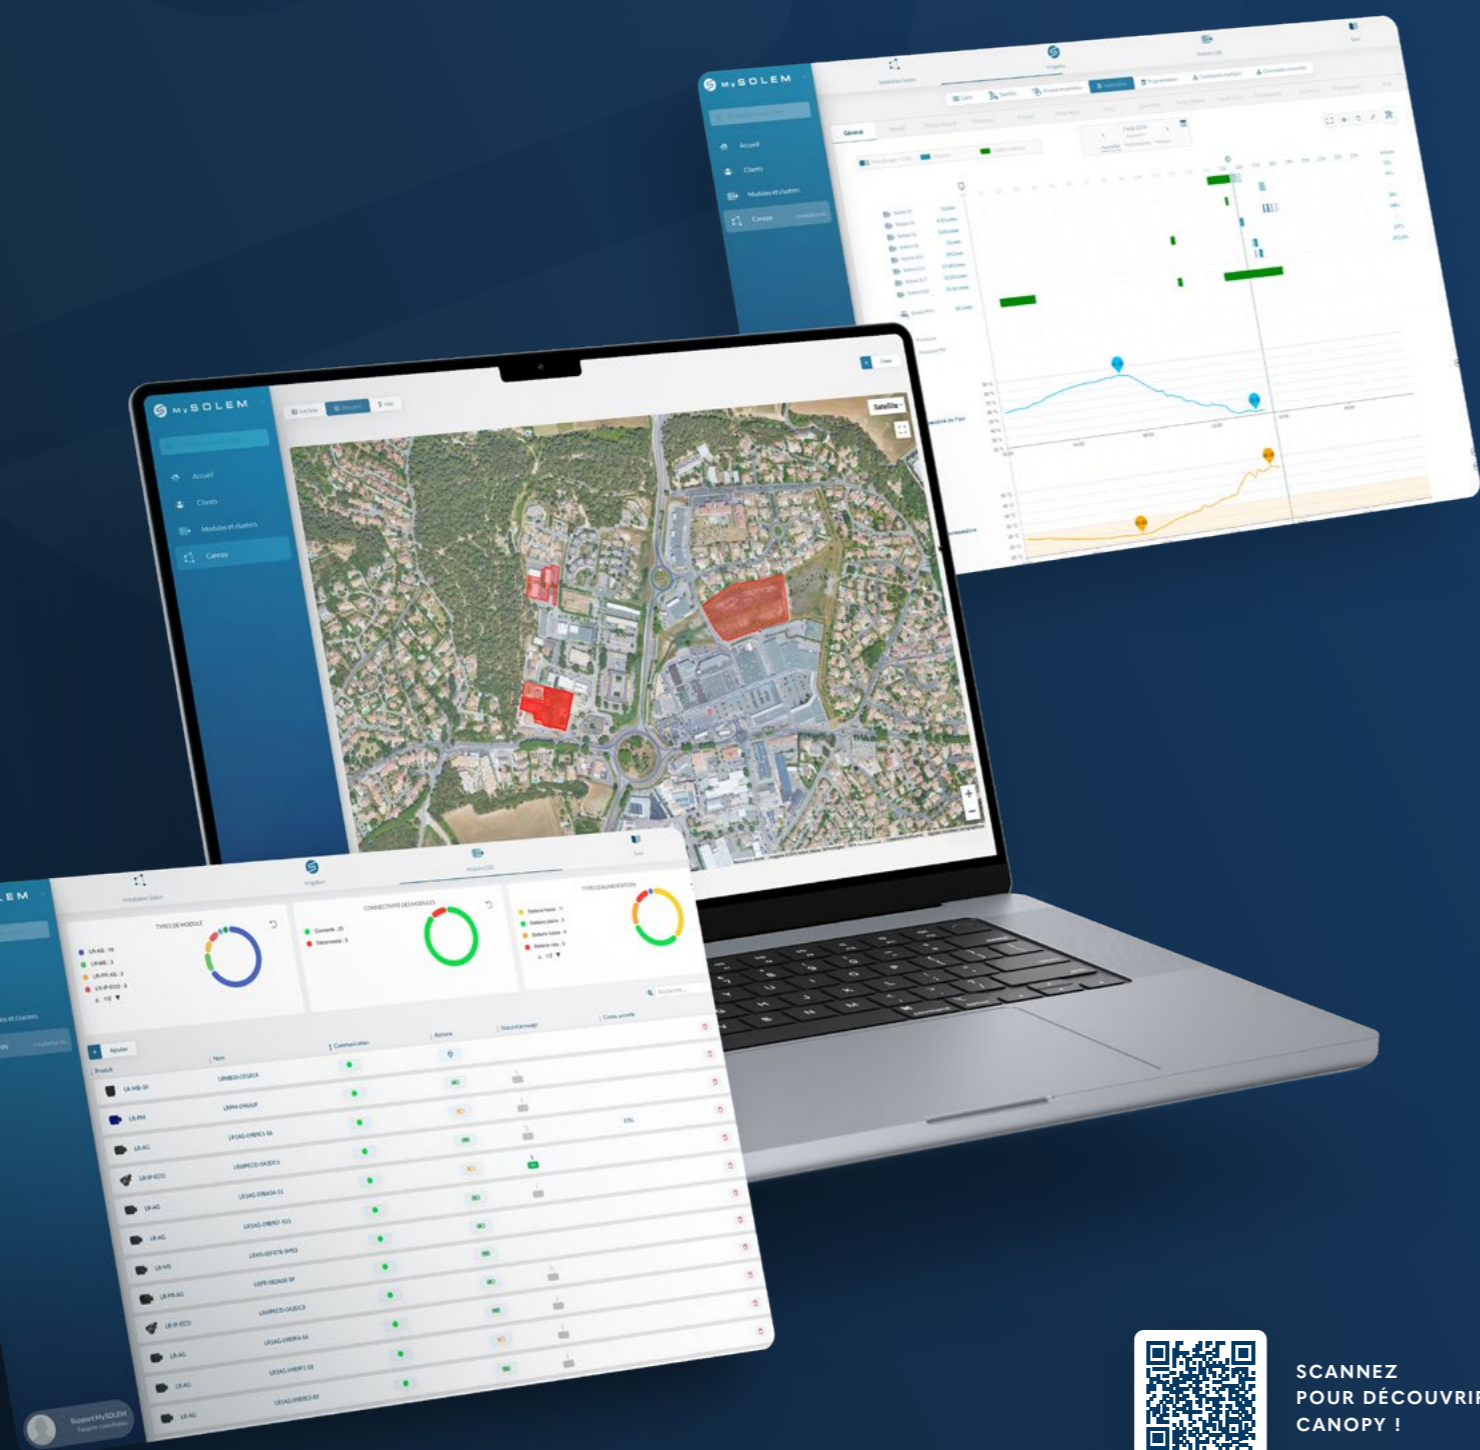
MySOLEM

Accueil

Clients

Modules et clusters

Canopy

Satellite

TYPES DE MODULE

CONNECTIVITÉ DES MODULES

TYPES D'ALIMENTATION

Ajouter

Produit

Nom

Communication

Batterie

SCANNEZ POUR DÉCOUVRIR CANOPY !